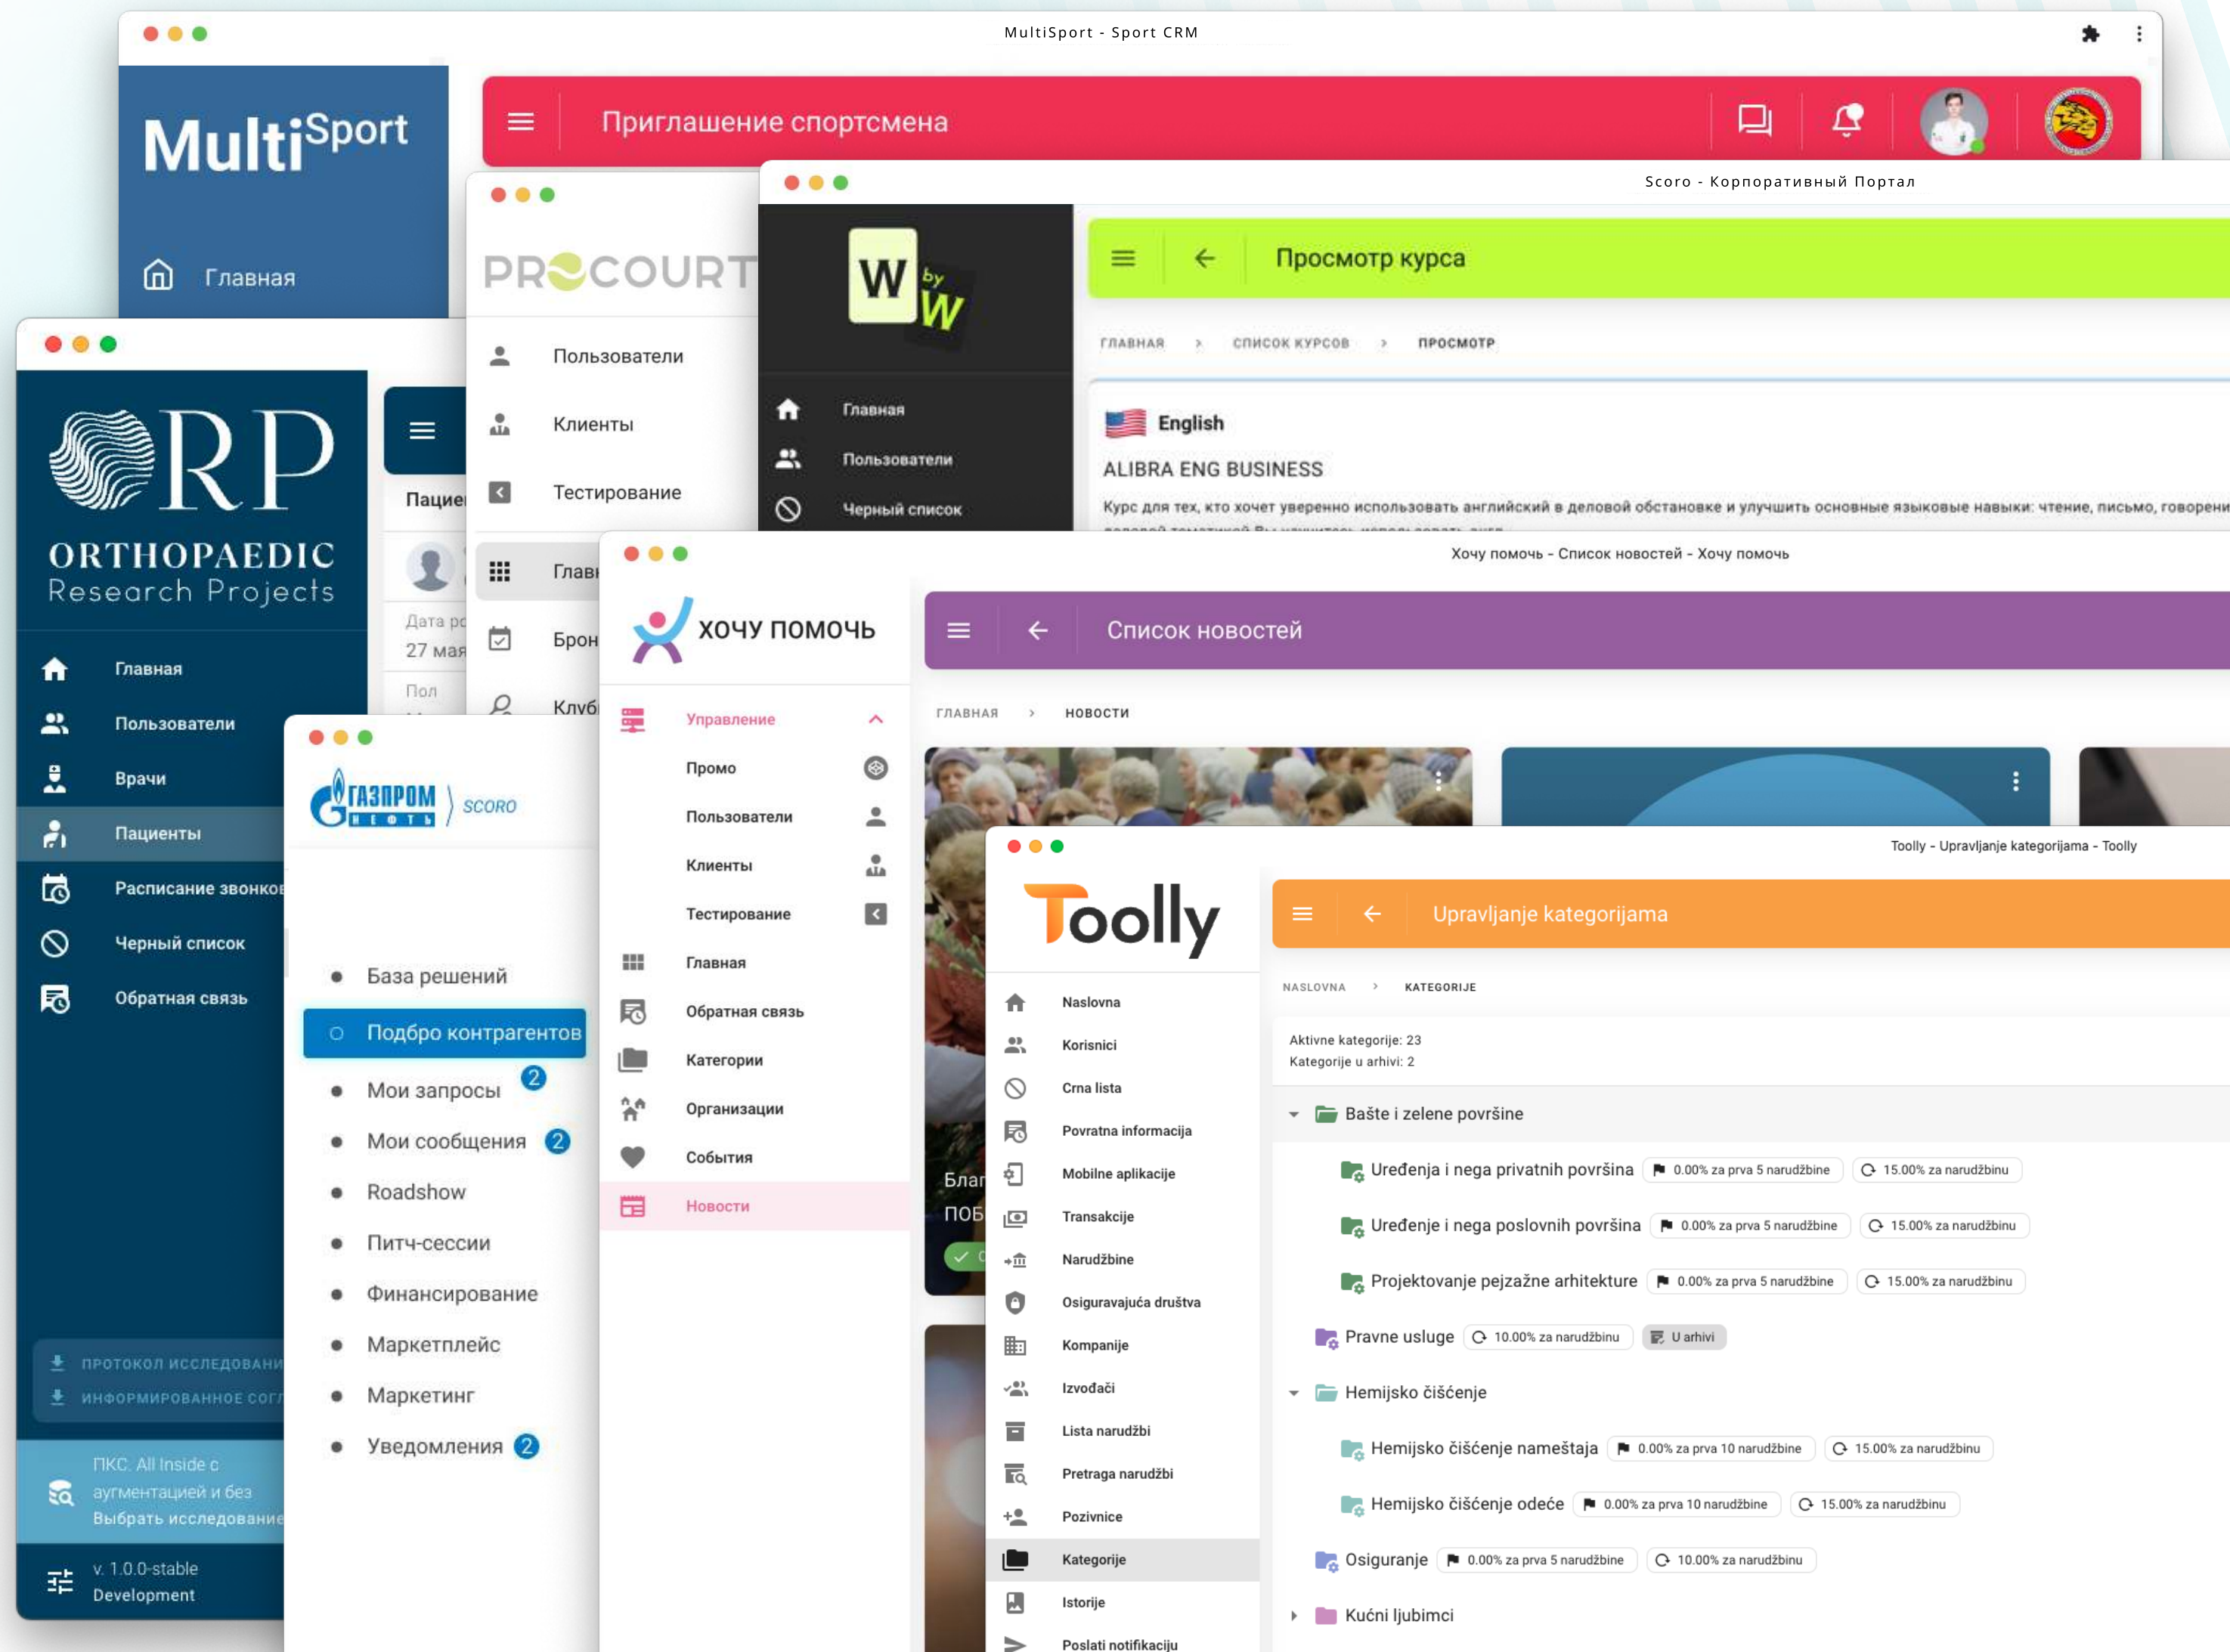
MultiSport - Sport CRM

MultiSport

Главная

Приглашение спортсмена

PROCOURT

Пользователи

Клиенты

Тестирование

Глав

Брон

Клуб

Scoro - Корпоративный Портал

W by W

Главная

Пользователи

Черный список

Просмотр курса

ГЛАВНАЯ › СПИСОК КУРСОВ › ПРОСМОТР

English

ALIBRA ENG BUSINESS

Курс для тех, кто хочет уверенно использовать английский в деловой обстановке и улучшить основные языковые навыки: чтение, письмо, говорени

ORP ORTHOPAEDIC Research Projects

Главная

Пользователи

Врачи

Пациенты

Расписание звонков

Черный список

Обратная связь

Пацие

Дата р

27 мая

Пол

ПРОТОКОЛ ИССЛЕДОВАНИ

ИНФОРМИРОВАННОЕ СОГЛ

ПКС. All Inside с аугментацией и без

Выбрать исследование

v. 1.0.0-stable

Development

ГАЗПРОМ НЕФТЬ SCORO

База решений

Подбро контрагентов

Мои запросы 2

Мои сообщения 2

Roadshow

Питч-сессии

Финансирование

Маркетплейс

Маркетинг

Уведомления 2

Хочу помочь - Список новостей - Хочу помочь

ХОЧУ ПОМОЧЬ

Список новостей

Управление

Промо

Пользователи

Клиенты

Тестирование

Главная

Обратная связь

Категории

Организации

События

Новости

ГЛАВНАЯ › НОВОСТИ

Благ

ПОБ

Toolly - Upravljanje kategorijama - Toolly

Toolly

Upravljanje kategorijama

NASLOVNA › KATEGORIJE

Naslovna

Korisnici

Crna lista

Povratna informacija

Mobilne aplikacije

Transakcije

Narudžbine

Osiguravajuća društva

Kompanije

Izvođači

Lista narudžbi

Pretraga narudžbi

Pozivnice

Kategorije

Istorije

Poslati notifikaciju

Aktivne kategorije: 23
Kategorije u arhivi: 2

Bašte i zelene površine

Uređenja i nega privatnih površina 0.00% za prva 5 narudžbine 15.00% za narudžbinu

Uređenje i nega poslovnih površina 0.00% za prva 5 narudžbine 15.00% za narudžbinu

Projektovanje pejzažne arhitekture 0.00% za prva 5 narudžbine 15.00% za narudžbinu

Pravne usluge 10.00% za narudžbinu U arhivi

Hemijsko čišćenje

Hemijsko čišćenje nameštaja 0.00% za prva 10 narudžbine 15.00% za narudžbinu

Hemijsko čišćenje odeće 0.00% za prva 10 narudžbine 15.00% za narudžbinu

Osiguranje 0.00% za prva 5 narudžbine 10.00% za narudžbinu

Kućni ljubimci